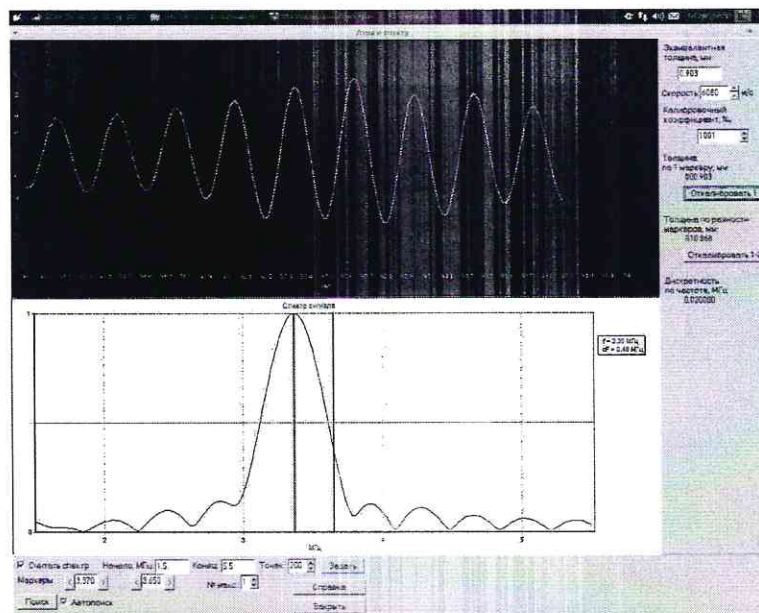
Эквивалентная толщина, мм
0.903
Скорость 6060 м/с
Калибровочный коэффициент, %
1001
Толщина по 1 маркеру, мм
900.903
Откалибровать 1
Толщина по разности маркеров, мм
910.968
Откалибровать 1-2
Дискретность по частоте, МГц
0.020080

Спектр сигнала
f = 3.35 МГц
dF = 0.48 МГц
1
0
2
3
4
5
МГц

Считать спектр
Начало, МГц 1.5
Конец 5.5
Точек 200
Задать
Маркеры 3.370 3.850
№ макс 1
Справка
Поиск
Автопоиск
Закрыть